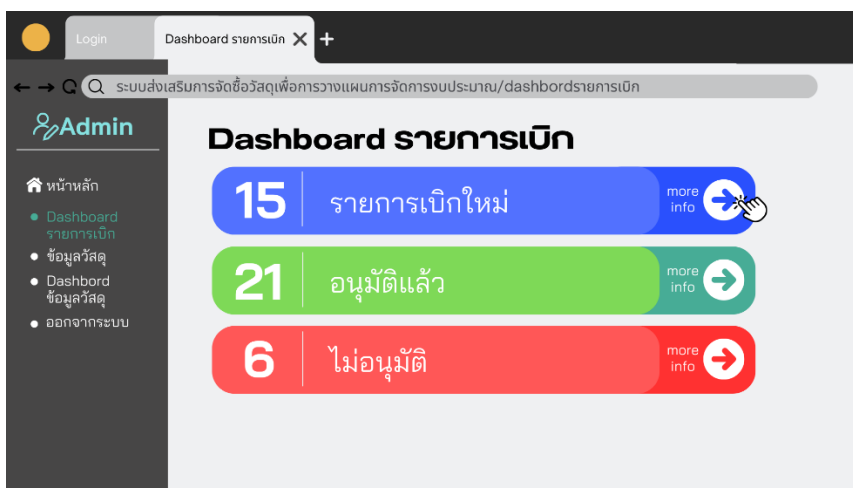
Login
Dashboard รายการเบิก
+
ระบบส่งเสริมการจัดซื้อวัสดุเพื่อการวางแผนการจัดการงบประมาณ/dashbordรายการเบิก

Admin

หน้าหลัก
Dashboard รายการเบิก
ข้อมูลวัสดุ
Dashbord ข้อมูลวัสดุ
ออกจากระบบ

Dashboard รายการเบิก

| 15 | รายการเบิกใหม่ | more info |
|---|---|---|
| 21 | อนุมัติแล้ว | more info |
| 6 | ไม่อนุมัติ | more info |